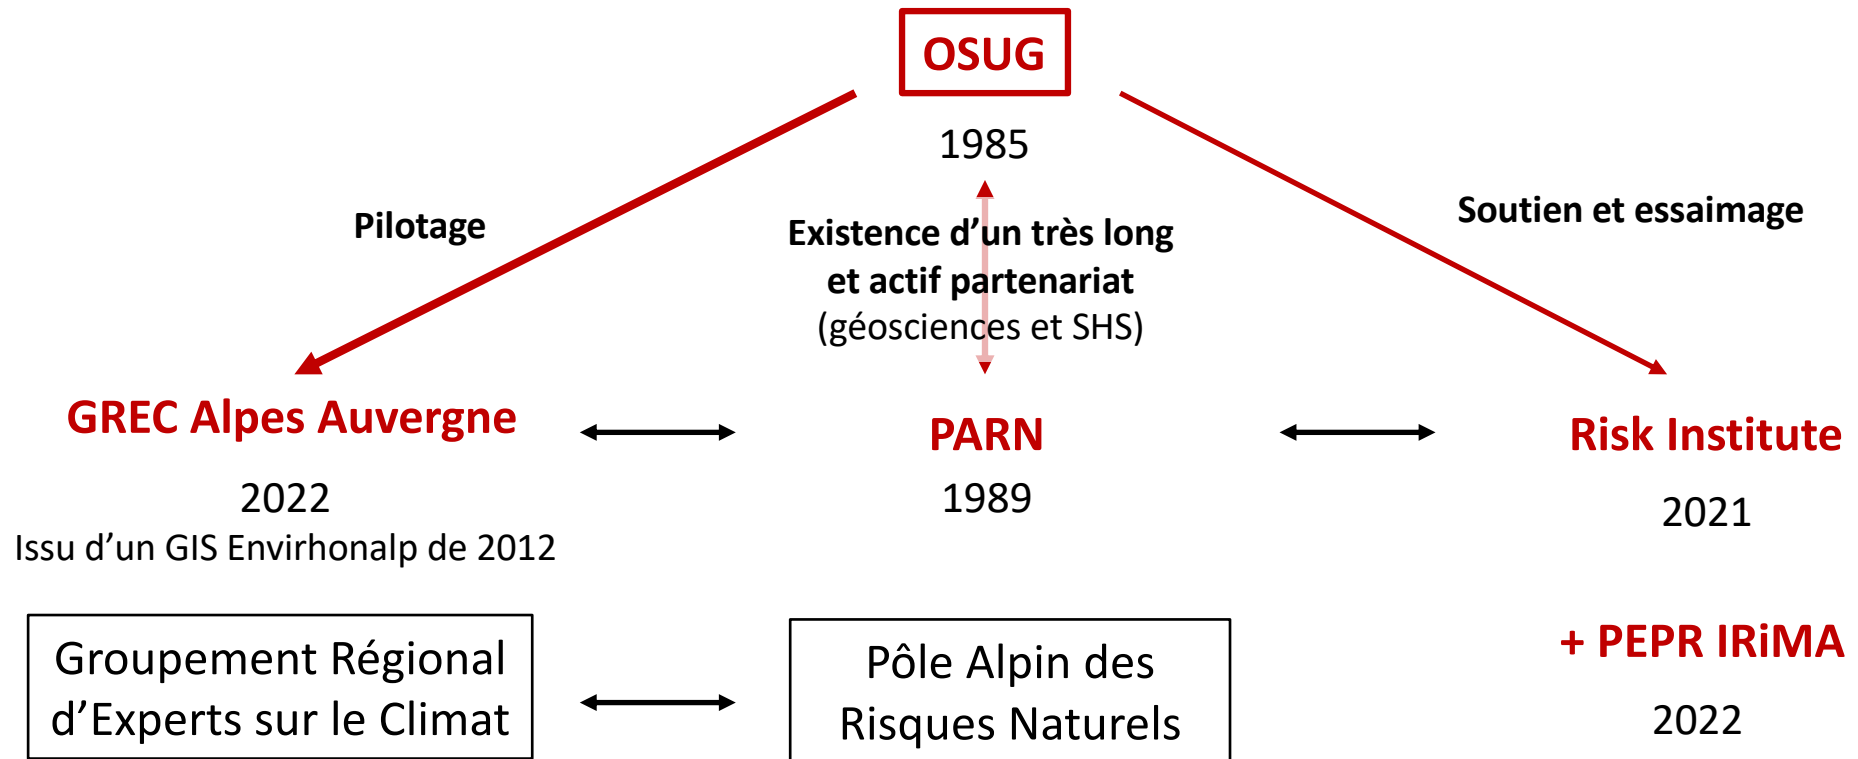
OSUG

1985

Pilotage

Existence d’un très long et actif partenariat (géosciences et SHS)

Soutien et essaimage

GREC Alpes Auvergne

2022

Issu d’un GIS Envirhonalp de 2012

PARN

1989

Risk Institute

2021

Groupement Régional d’Experts sur le Climat

Pôle Alpin des Risques Naturels

+ PEPR IRiMA

2022